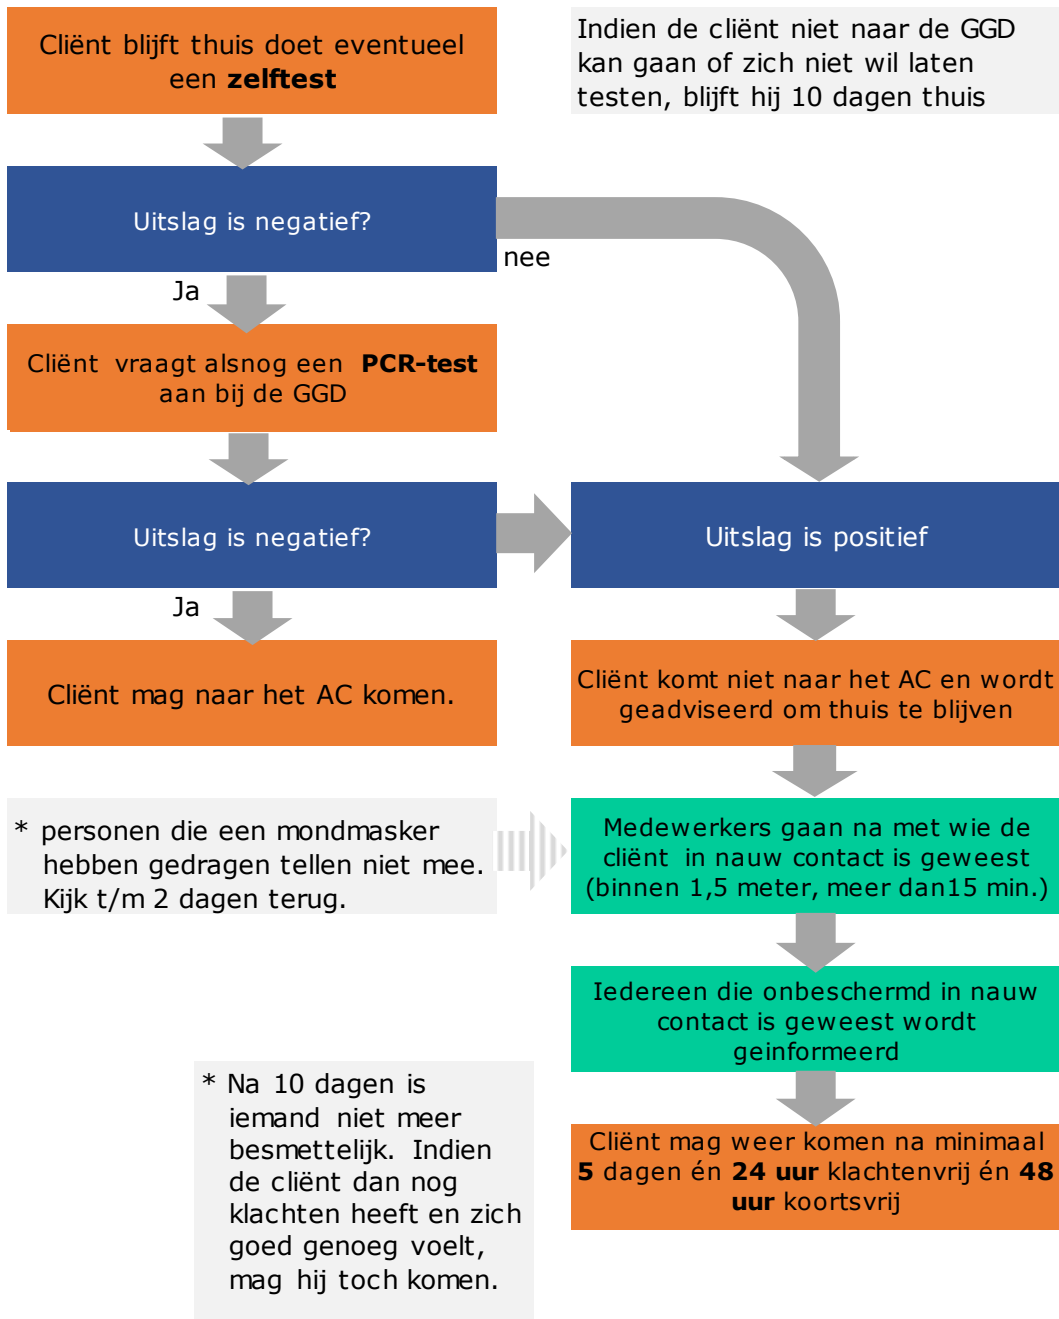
Cliënt blijft thuis doet eventueel een **zelftest**

Indien de cliënt niet naar de GGD kan gaan of zich niet wil laten testen, blijft hij 10 dagen thuis

Uitslag is negatief?

nee

Ja

Cliënt vraagt alsnog een **PCR-test** aan bij de GGD

Uitslag is negatief?

Uitslag is positief

Ja

Cliënt mag naar het AC komen.

Cliënt komt niet naar het AC en wordt geadviseerd om thuis te blijven

* personen die een mondmasker hebben gedragen tellen niet mee. Kijk t/m 2 dagen terug.

Medewerkers gaan na met wie de cliënt in nauw contact is geweest (binnen 1,5 meter, meer dan15 min.)

Iedereen die onbeschermd in nauw contact is geweest wordt geinformeerd

* Na 10 dagen is iemand niet meer besmettelijk. Indien de cliënt dan nog klachten heeft en zich goed genoeg voelt, mag hij toch komen.

Cliënt mag weer komen na minimaal **5** dagen én **24 uur** klachtenvrij én **48 uur** koortsvrij